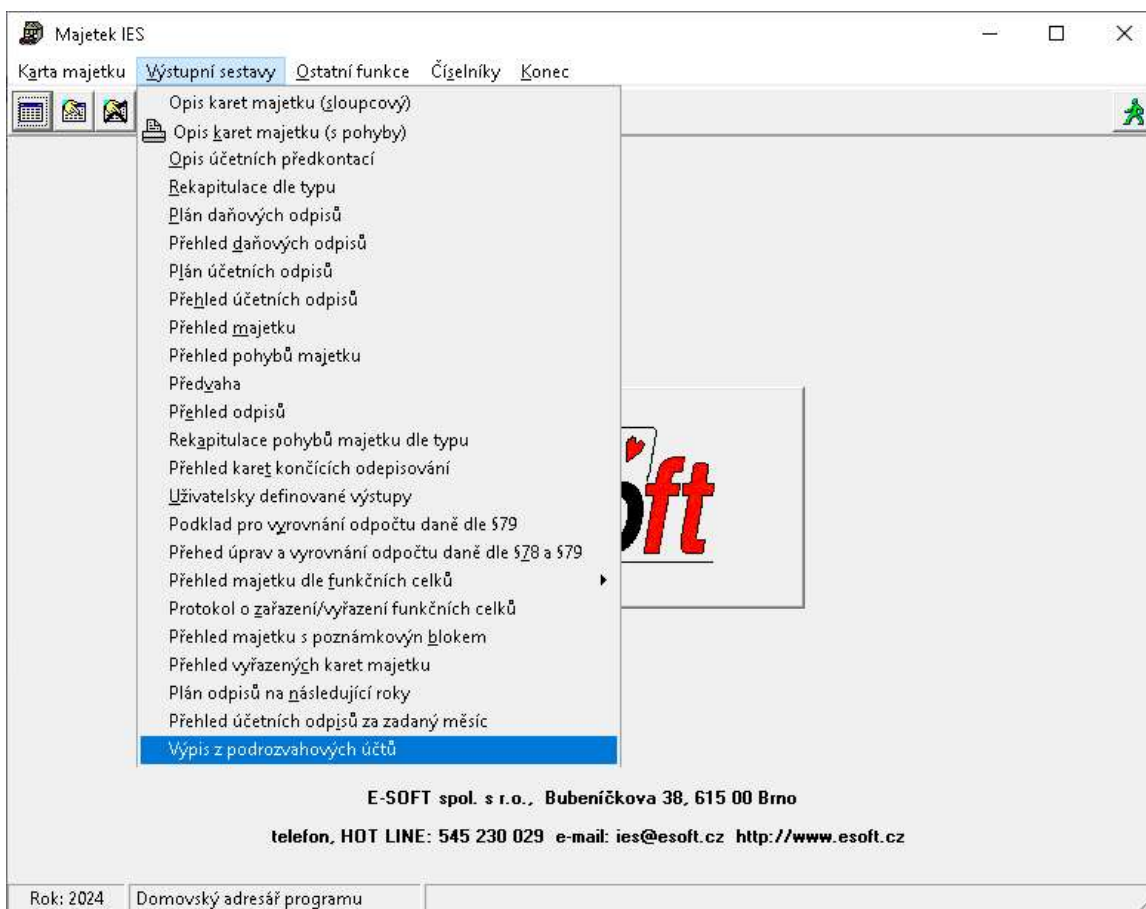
Majetek IES

Karta majetku   Výstupní sestavy   Ostatní funkce   Číselníky   Konec

Opis karet majetku (sloupcový)
Opis karet majetku (s pohyby)
Opis účetních předkontací
Rekapitulace dle typu
Plán daňových odpisů
Přehled daňových odpisů
Plán účetních odpisů
Přehled účetních odpisů
Přehled majetku
Přehled pohybů majetku
Předvaha
Přehled odpisů
Rekapitulace pohybů majetku dle typu
Přehled karet končících odepisování
Uživatelsky definované výstupy
Podklad pro vyrovnání odpočtu daně dle §79
Přehed úprav a vyrovnání odpočtu daně dle §78 a §79
Přehled majetku dle funkčních celků
Protokol o zařazení/vyřazení funkčních celků
Přehled majetku s poznámkovýn blokem
Přehled vyřazených karet majetku
Plán odpisů na následující roky
Přehled účetních odpisů za zadaný měsíc
Výpis z podrozvahových účtů

oft

E-SOFT spol. s r.o., Bubeníčkova 38, 615 00 Brno

telefon, HOT LINE: 545 230 029 e-mail: ies@esoft.cz http://www.esoft.cz

Rok: 2024   Domovský adresář programu